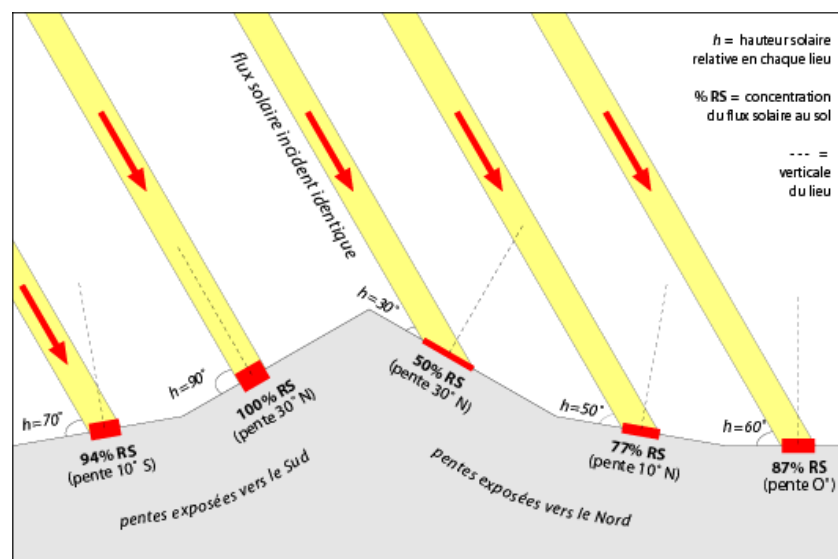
h = hauteur solaire relative en chaque lieu

% RS = concentration du flux solaire au sol

--- = verticale du lieu

flux solaire incident identique

h=70°

94% RS
(pente 10° S)

h=90°

100% RS
(pente 30° N)

h=30°

50% RS
(pente 30° N)

h=50°

77% RS
(pente 10° N)

h=60°

87% RS
(pente O°)

pentes exposées vers le Sud

pentes exposées vers le Nord